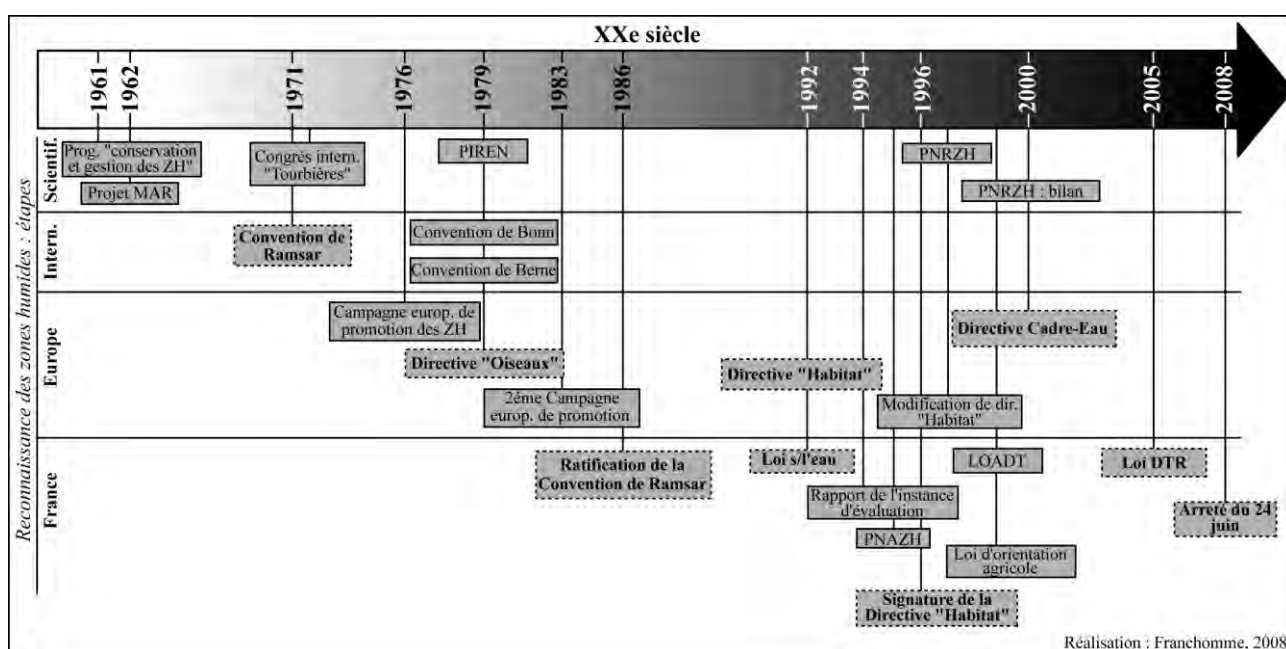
XXe siècle

1961
1962
1971
1976
1979
1983
1986
1992
1994
1996
2000
2005
2008

Reconnaissance des zones humides : étapes

Scientif.
Prog. "conservation et gestion des ZH"
Projet MAR
Congrès intern. "Tourbières"
PIREN
PNRZH
PNRZH : bilan

Intern.
Convention de Ramsar
Convention de Bonn
Convention de Berne

Europe
Campagne europ. de promotion des ZH
Directive "Oiseaux"
2ème Campagne europ. de promotion
Directive "Habitat"
Modification de dir. "Habitat"
Directive Cadre-Eau

France
Ratification de la Convention de Ramsar
Loi s/l'eau
Rapport de l'instance d'évaluation
PNAZH
Signature de la Directive "Habitat"
LOADT
Loi d'orientation agricole
Loi DTR
Arrêté du 24 juin

Réalisation : Franchomme, 2008